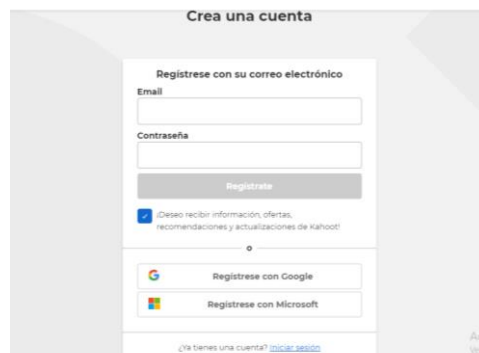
Crea una cuenta

Regístrese con su correo electrónico

Email

Contraseña

Regístrate

¡Deseo recibir información, ofertas, recomendaciones y actualizaciones de Kahoot!

o

G Regístrese con Google

Regístrese con Microsoft

¿Ya tienes una cuenta? Iniciar sesión